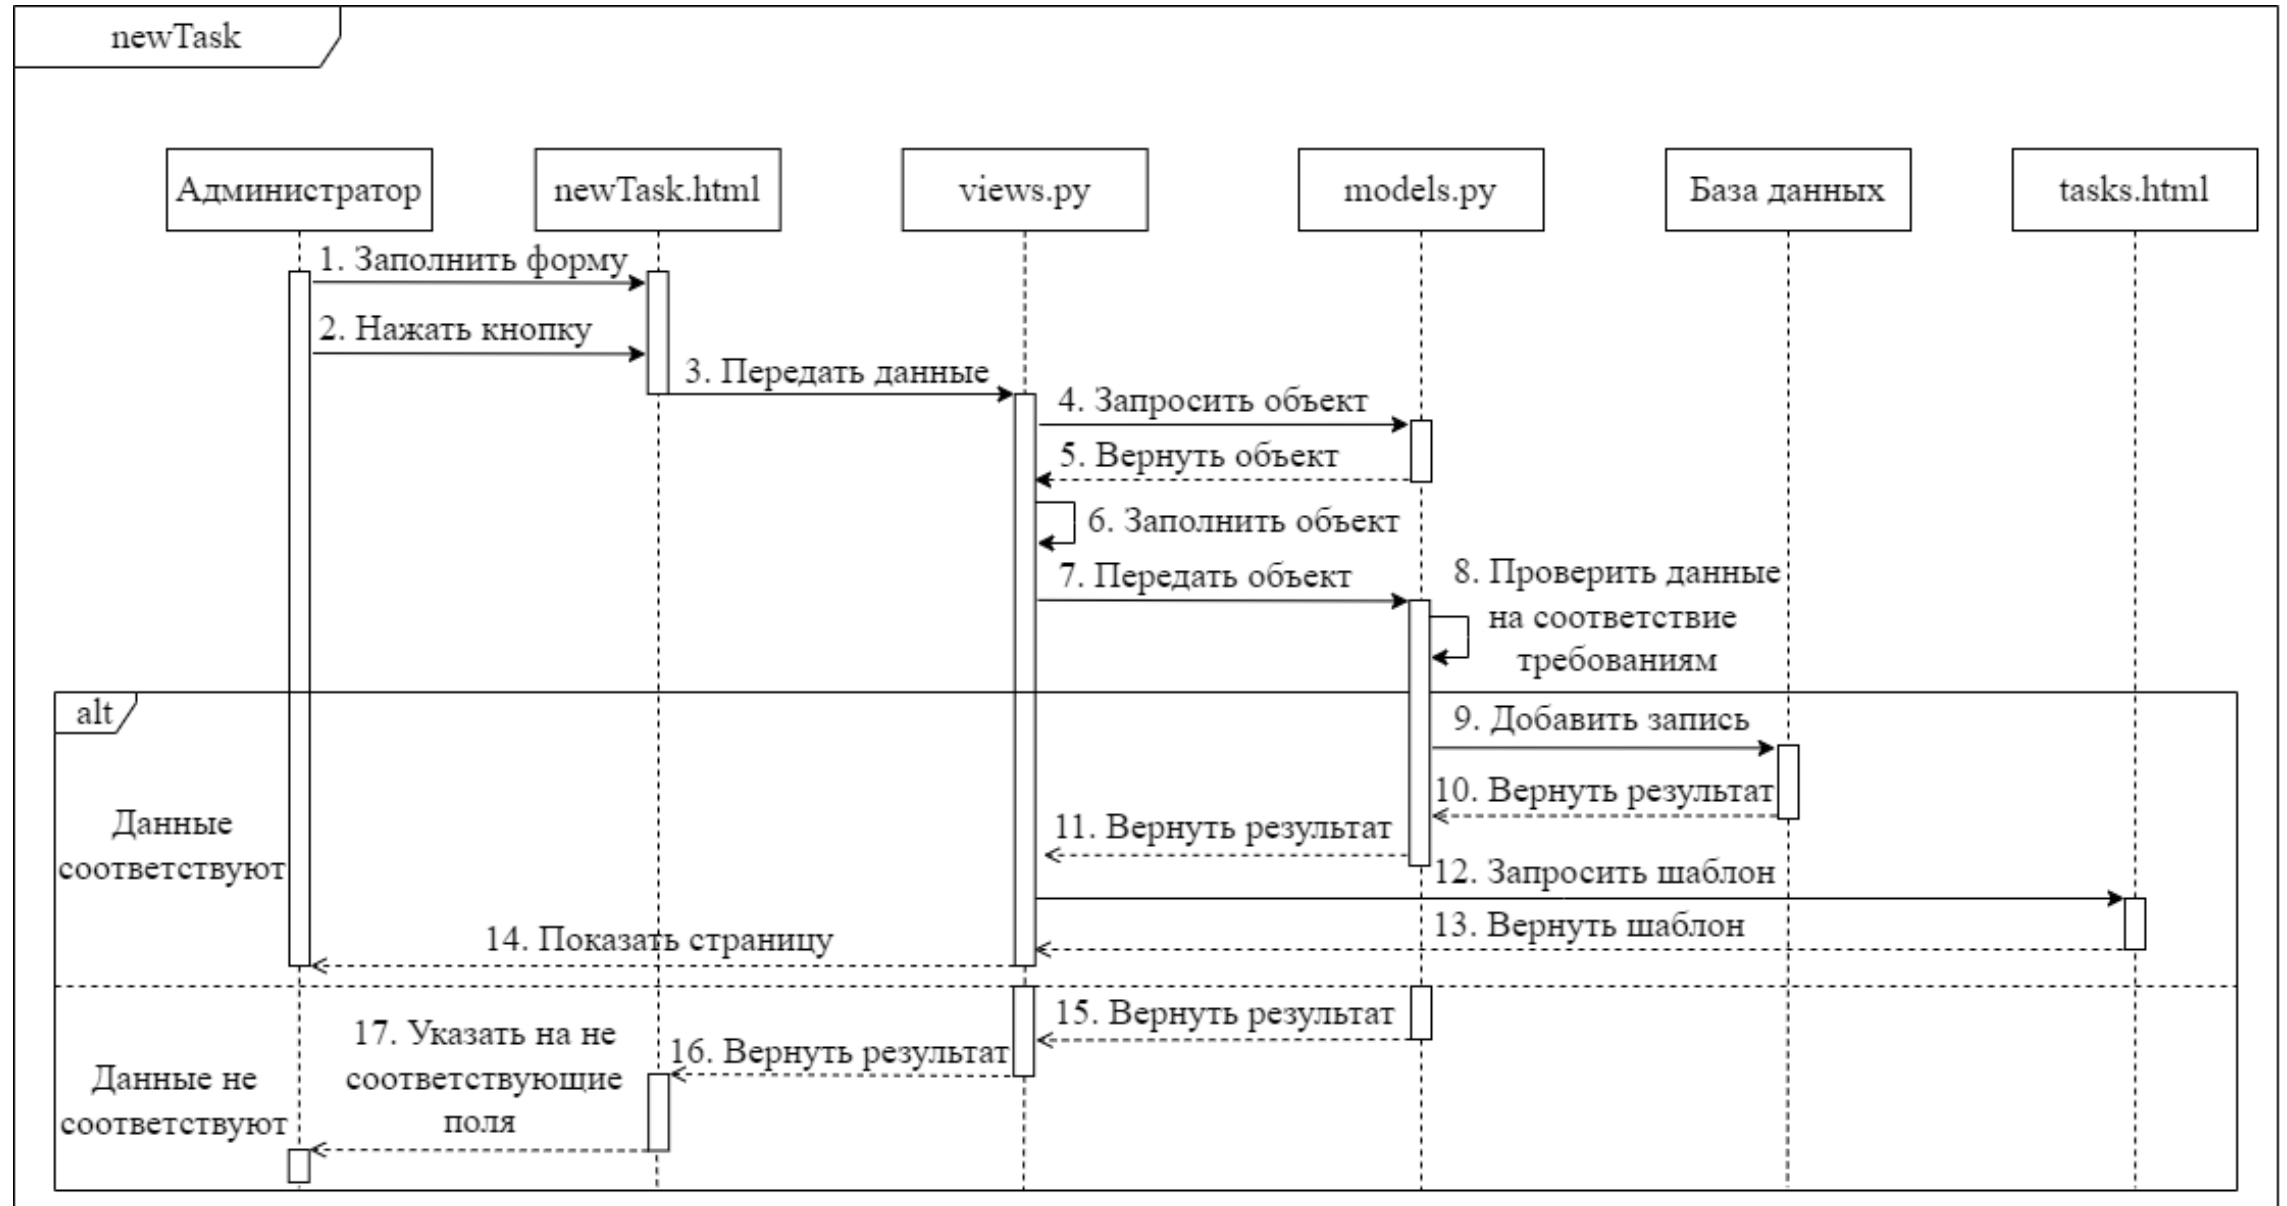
newTask

Администратор

newTask.html

views.py

models.py

База данных

tasks.html

1. Заполнить форму

2. Нажать кнопку

3. Передать данные

4. Запросить объект

5. Вернуть объект

6. Заполнить объект

7. Передать объект

8. Проверить данные на соответствие требованиям

alt

9. Добавить запись

10. Вернуть результат

11. Вернуть результат

Данные соответствуют

12. Запросить шаблон

13. Вернуть шаблон

14. Показать страницу

15. Вернуть результат

17. Указать на не соответствующие поля

16. Вернуть результат

Данные не соответствуют